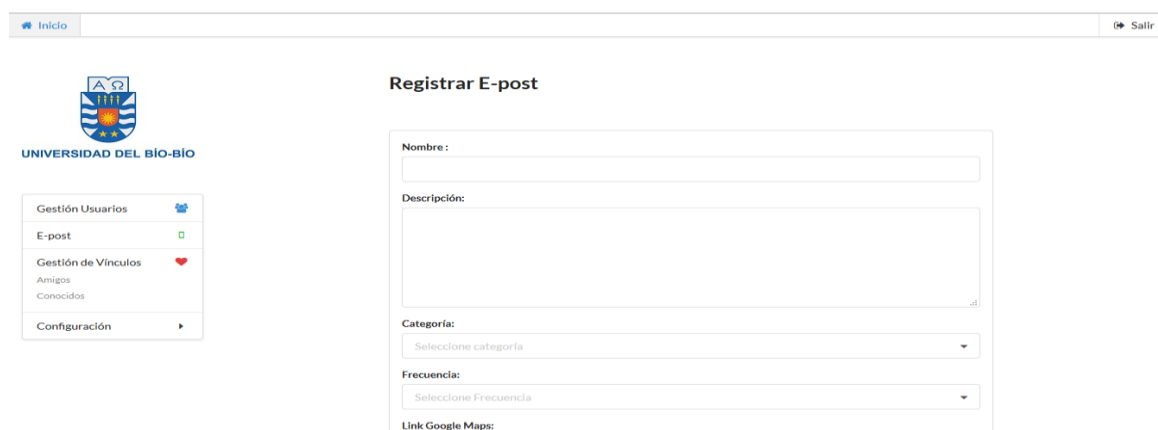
Inicio

Salir

A Ω

UNIVERSIDAD DEL BÍO-BÍO

Gestión Usuarios

E-post

Gestión de Vínculos

Amigos

Conocidos

Configuración

Registrar E-post

Nombre :

Descripción:

Categoría:

Seleccione categoría

Frecuencia:

Seleccione Frecuencia

Link Google Maps: